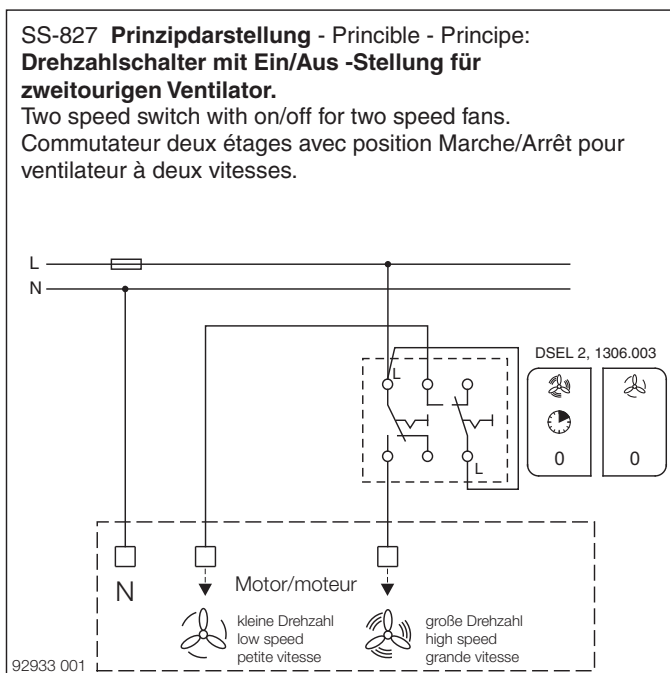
SS-827 **Prinzipdarstellung** - Princible - Principe:
**Drehzahlschalter mit Ein/Aus -Stellung für zweitourigen Ventilator.**
Two speed switch with on/off for two speed fans.
Commutateur deux étages avec position Marche/Arrêt pour ventilateur à deux vitesses.

L
N

L
L

DSEL 2, 1306.003

0
0

N
Motor/moteur

kleine Drehzahl
low speed
petite vitesse

große Drehzahl
high speed
grande vitesse

92933 001